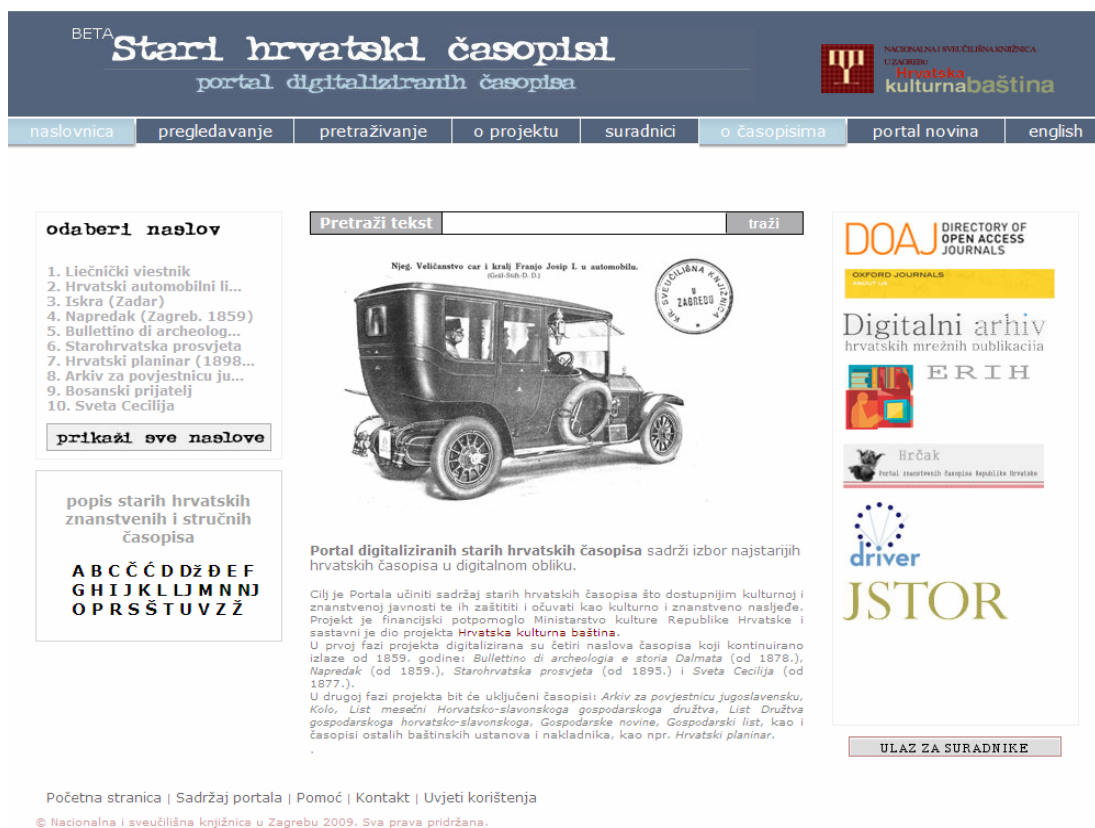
BETA Stari hrvatski časopisi
portal digitaliziranih časopisa

NACIONALNA I SVEUČILIŠNA KNJIŽNICA U ZAGREBU
Hrvatska kulturna baština

naslovnica | pregledavanje | pretraživanje | o projektu | suradnici | o časopisima | portal novina | english

odaberi naslov

1. Liečnički viestnik
2. Hrvatski automobilni li...
3. Iskra (Zadar)
4. Napredak (Zagreb. 1859)
5. Bullettino di archeolog...
6. Starohrvatska prosvjeta
7. Hrvatski planinar (1898...
8. Arkiv za povjestnicu ju...
9. Bosanski prijatelj
10. Sveta Cecilija

prikaži sve naslove

popis starih hrvatskih znanstvenih i stručnih časopisa

A B C Č Ć D DŽ Đ E F
G H I J K L LJ M N NJ
O P R S Š T U V Z Ž

Pretraži tekst | traži

Njeg. Veličanstvo car i kralj Franjo Josip I. u automobilu.
(Gräf-Stift-D. D.)

KR. SVEUČILIŠNA KNJIŽNICA U ZAGREBU

Portal digitaliziranih starih hrvatskih časopisa sadrži izbor najstarijih hrvatskih časopisa u digitalnom obliku.

Cilj je Portala učiniti sadržaj starih hrvatskih časopisa što dostupnijim kulturnoj i znanstvenoj javnosti te ih zaštititi i očuvati kao kulturno i znanstveno naslijeđe. Projekt je financijski potpomoglo Ministarstvo kulture Republike Hrvatske i sastavni je dio projekta Hrvatska kulturna baština.
U prvoj fazi projekta digitalizirana su četiri naslova časopisa koji kontinuirano izlaze od 1859. godine: Bullettino di archeologia e storia Dalmata (od 1878.), Napredak (od 1859.), Starohrvatska prosvjeta (od 1895.) i Sveta Cecilija (od 1877.).
U drugoj fazi projekta bit će uključeni časopisi: Arkiv za povjestnicu jugoslavensku, Kolo, List mesečni Horvatsko-slavonskoga gospodarskoga družtva, List Družtva gospodarskoga horvatsko-slavonskoga, Gospodarske novine, Gospodarski list, kao i časopisi ostalih baštinskih ustanova i nakladnika, kao npr. Hrvatski planinar.

DOAJ DIRECTORY OF OPEN ACCESS JOURNALS
OXFORD JOURNALS
Digitalni arhiv hrvatskih mrežnih publikacija
ERIH
Hrčak
Portal znanstvenih časopisa Republike Hrvatske
driver
JSTOR

ULAZ ZA SURADNIKE

Početna stranica | Sadržaj portala | Pomoć | Kontakt | Uvjeti korištenja
© Nacionalna i sveučilišna knjižnica u Zagrebu 2009. Sva prava pridržana.